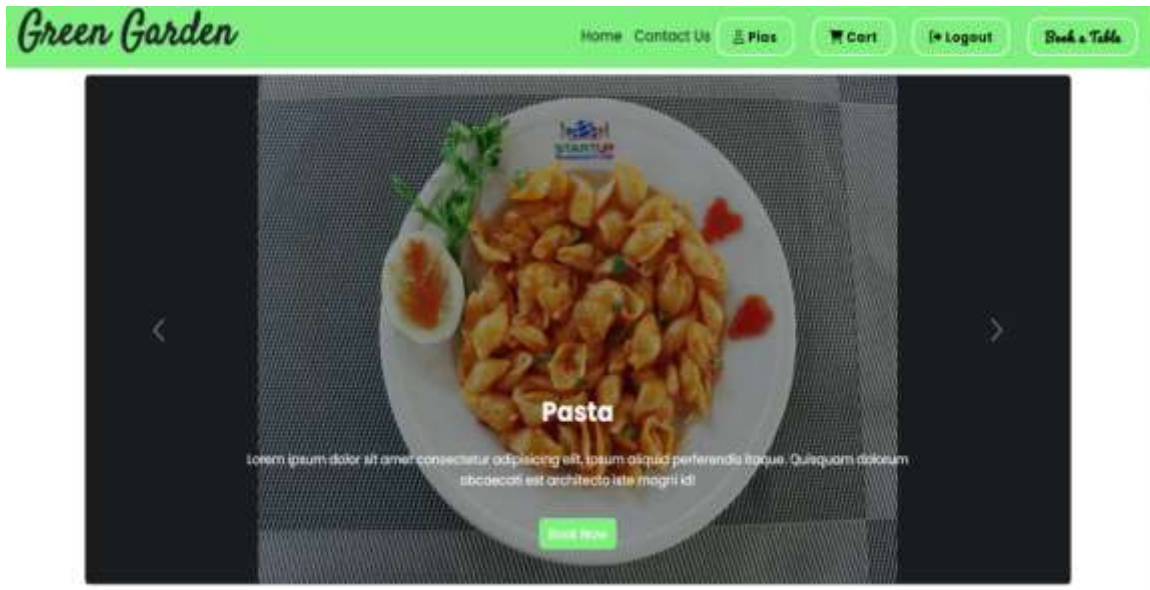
Green Garden

Home Contact Us Pias Cart Logout Book a Table

STARTUP

Pasta

Lorem ipsum dolor sit amet consectetur adipisicing elit. Ipsum aliquid perferendis itaque. Quisquam dolorum obcaecati est architecto iste magni id!

Book Now